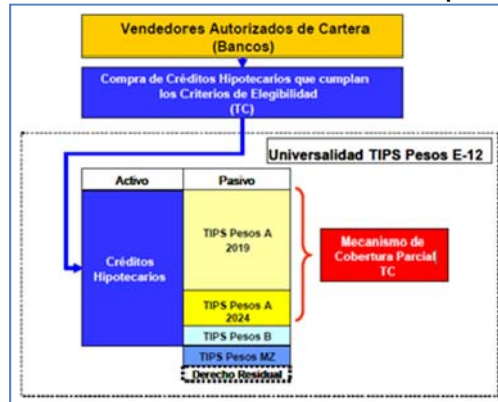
Vendedores Autorizados de Cartera (Bancos)

Compra de Créditos Hipotecarios que cumplan los Criterios de Elegibilidad (TC)

Universalidad TIPS Pesos E-12

| Activo | Pasivo |
|---|---|
| Créditos Hipotecarios | TIPS Pesos A 2019 |
| | TIPS Pesos A 2024 |
| | TIPS Pesos B |
| | TIPS Pesos MZ |
| | Derecho Residual |

Mecanismo de Cobertura Parcial TC